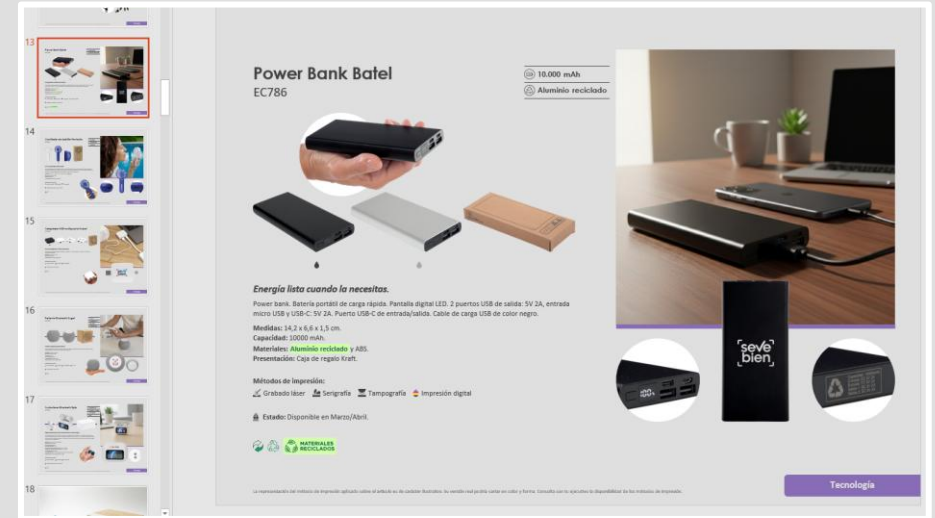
13
14
15
16
17
18

Power Bank Batel
EC786

10.000 mAh
Aluminio reciclado

Energía lista cuando la necesitas.

Power bank. Batería portátil de carga rápida. Pantalla digital LED. 2 puertos USB de salida: 5V 2A, entrada micro USB y USB-C: 5V 2A. Puerto USB-C de entrada/salida. Cable de carga USB de color negro.

Medidas: 14,2 x 6,6 x 1,5 cm.
Capacidad: 10000 mAh.
Materiales: Aluminio reciclado y ABS.
Presentación: Caja de regalo Kraft.

Métodos de impresión:
Grabado láser Serigrafía Tampografía Impresión digital

Estado: Disponible en Marzo/Abril.

MATERIALES RECICLADOS

[seve bien]

La representación del método de impresión aplicado sobre el artículo es de carácter ilustrativo. Su aspecto real podrá variar en color y forma. Consulte con tu ejecutivo la disponibilidad de los métodos de impresión.

Tecnología